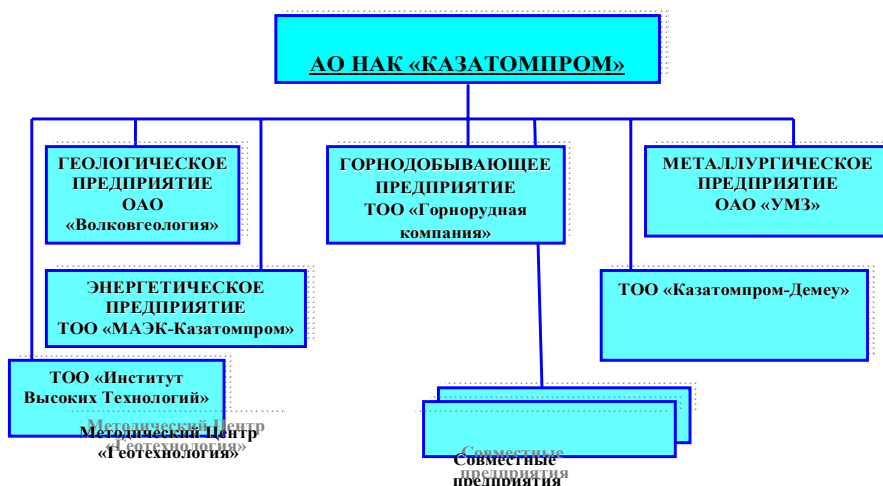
АО НАК «КАЗАТОМПРОМ»

ГЕОЛОГИЧЕСКОЕ ПРЕДПРИЯТИЕ ОАО «Волковгеология»

ГОРНОДОБЫВАЮЩЕЕ ПРЕДПРИЯТИЕ ТОО «Горнорудная компания»

МЕТАЛЛУРГИЧЕСКОЕ ПРЕДПРИЯТИЕ ОАО «УМЗ»

ЭНЕРГЕТИЧЕСКОЕ ПРЕДПРИЯТИЕ ТОО «МАЭК-Казатомпром»

ТОО «Казатомпром-Демеу»

ТОО «Институт Высоких Технологий»

Методический Центр «Геотехнология»

Совместные предприятия